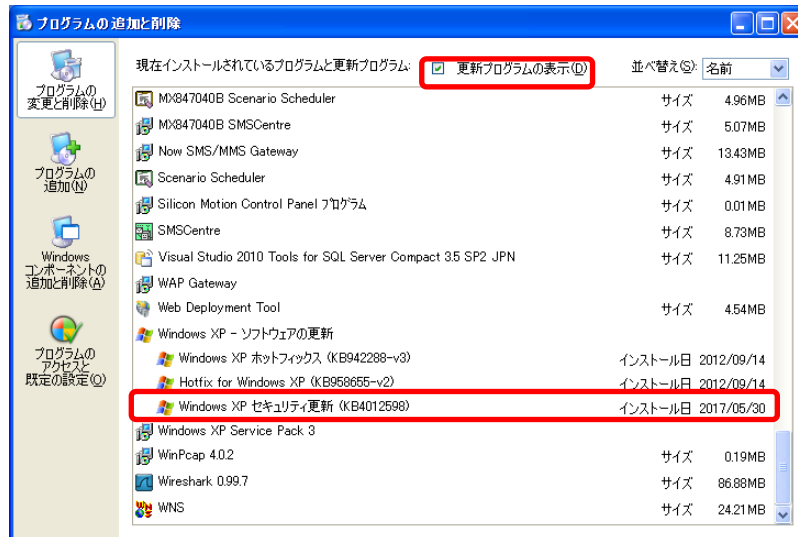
プログラムの追加と削除

プログラムの変更と削除(H)

プログラムの追加(N)

Windows コンポーネントの追加と削除(A)

プログラムのアクセスと既定の設定(O)

現在インストールされているプログラムと更新プログラム: 更新プログラムの表示(D) 並べ替え(S): 名前

| | | |
|---|---|---|
| MX847040B Scenario Scheduler | サイズ | 4.96MB |
| MX847040B SMSCentre | サイズ | 5.07MB |
| Now SMS/MMS Gateway | サイズ | 13.43MB |
| Scenario Scheduler | サイズ | 4.91MB |
| Silicon Motion Control Panel プログラム | サイズ | 0.01MB |
| SMSCentre | サイズ | 8.73MB |
| Visual Studio 2010 Tools for SQL Server Compact 3.5 SP2 JPN | サイズ | 11.25MB |
| WAP Gateway | | |
| Web Deployment Tool | サイズ | 4.54MB |
| Windows XP - ソフトウェアの更新 | | |
| Windows XP ホットフィックス (KB942288-v3) | インストール日 | 2012/09/14 |
| Hotfix for Windows XP (KB958655-v2) | インストール日 | 2012/09/14 |
| Windows XP セキュリティ更新 (KB4012598) | インストール日 | 2017/05/30 |
| Windows XP Service Pack 3 | | |
| WinPcap 4.0.2 | サイズ | 0.19MB |
| Wireshark 0.99.7 | サイズ | 86.88MB |
| WNS | サイズ | 24.21MB |